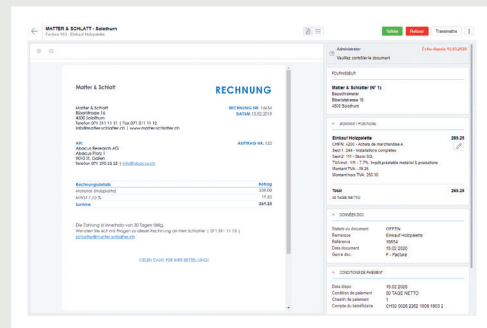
MATTER & SCHLATT : Solothurn
Facture 1653 - Einkauf Holzpaletten

Valider
Refuser
Transmettre

Administrateur
Échu depuis 15.03.2020
Veuillez contrôler le document

Matter & Schlatt
RECHNUNG

Matter & Schlatt
Eberlistrasse 16
4500 Solothurn
Telefon 071 311 11 11 | Fax 071 311 11 12
info@matter-schlatter.ch | www.matter-schlatter.ch

RECHNUNG NR. 16654
DATUM 15.02.2020

AN:
Abacus Research AG
Abacus Platz 1
9300 St. Gallen
Telefon 071 292 25 25 | info@abacus.ch

AUFTRAG NR. 100

| Rechnungsdetails | Betrag |
|---|---|
| Material Holzpaletten | 238.00 |
| MWST 7.7% | 18.33 |
| Summe | 261.25 |

Die Zahlung ist innerhalb von 30 Tagen fällig.
Wenden Sie sich mit Fragen zu dieser Rechnung an Herr Schlatter ( 071 311 11 13 ) schlatter@matter-schlatter.ch

VIELEN DANK FÜR IHRE BESTELLUNG!

FOURNISSEUR
Matter & Schlatter (N° 1)
Besuchsmenar
Eberlistrasse 16
4500 Solothurn

IMPUTATION / POSITIONS
Einkauf Holzpalette 269.25
CHF/N: 4200 - Achats de marchandise 4
Secl 1: 244 - Installation complètes
Secl 2: 111 - Stock GG
TVA incl.: VR - 7.7%, Impôt préalable matériel & prestations
Montant TVA : 18.25
Montant hors TVA 250.00

Total 269.25
30 TAGE NETTO

DONNÉES DOC
Statuts du document OFFEN
Remarque Einkauf Holzpalette
Référence 16654
Date document 15.02.2020
Genre doc. P - Facture

CONDITIONS DE PAIEMENT
Date d'app. 15.02.2020
Condition de paiement 30 TAGE NETTO
Chemin de paiement 1
Compte du bénéficiaire CH02 0026 2262 1008 1903 2